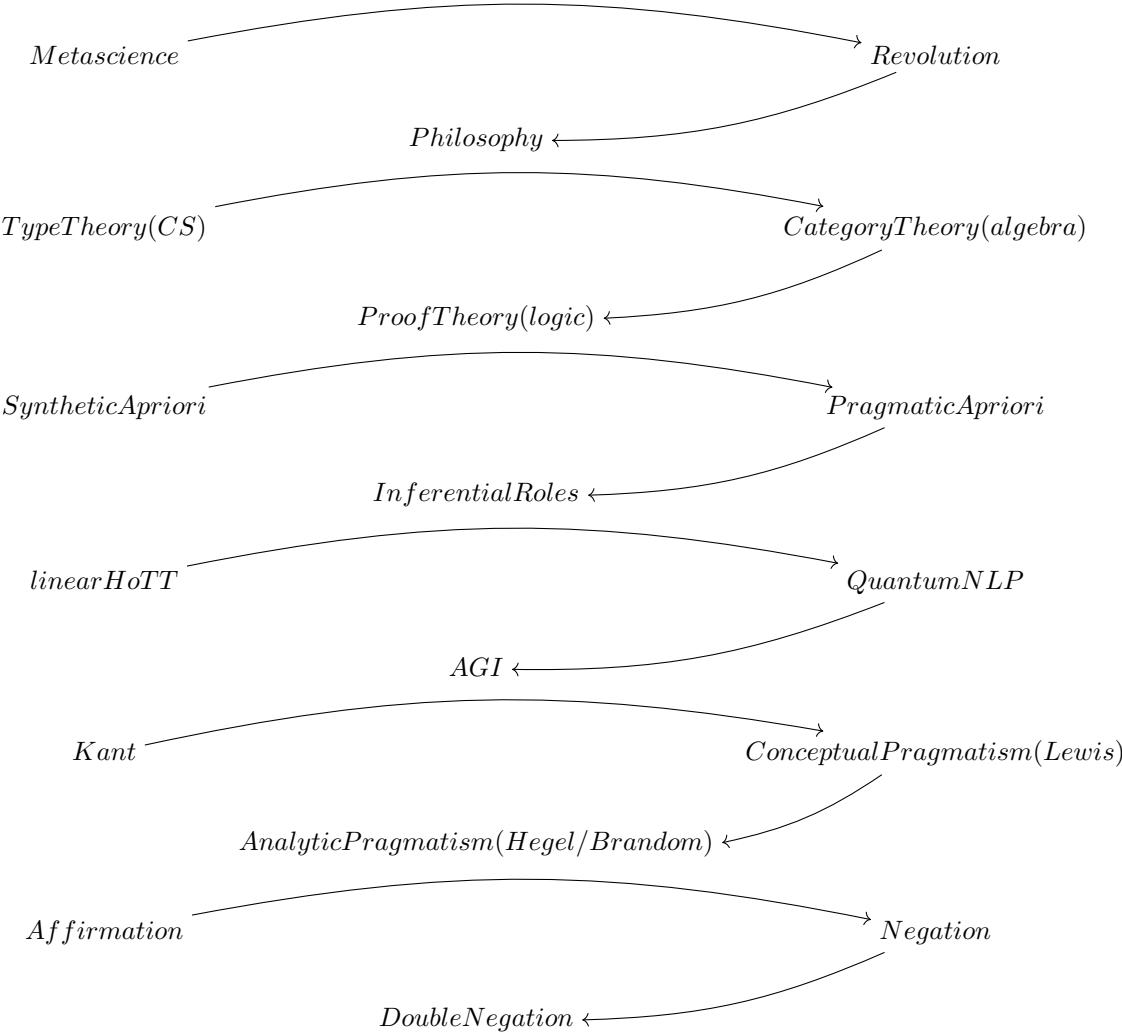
$Metascience$

$Revolution$

$Philosophy$

$TypeTheory(CS)$

$CategoryTheory(algebra)$

$ProofTheory(logic)$

$SyntheticApriori$

$PragmaticApriori$

$InferentialRoles$

$linearHoTT$

$QuantumNLP$

$AGI$

$Kant$

$ConceptualPragmatism(Lewis)$

$AnalyticPragmatism(Hegel/Brandom)$

$Affirmation$

$Negation$

$DoubleNegation$